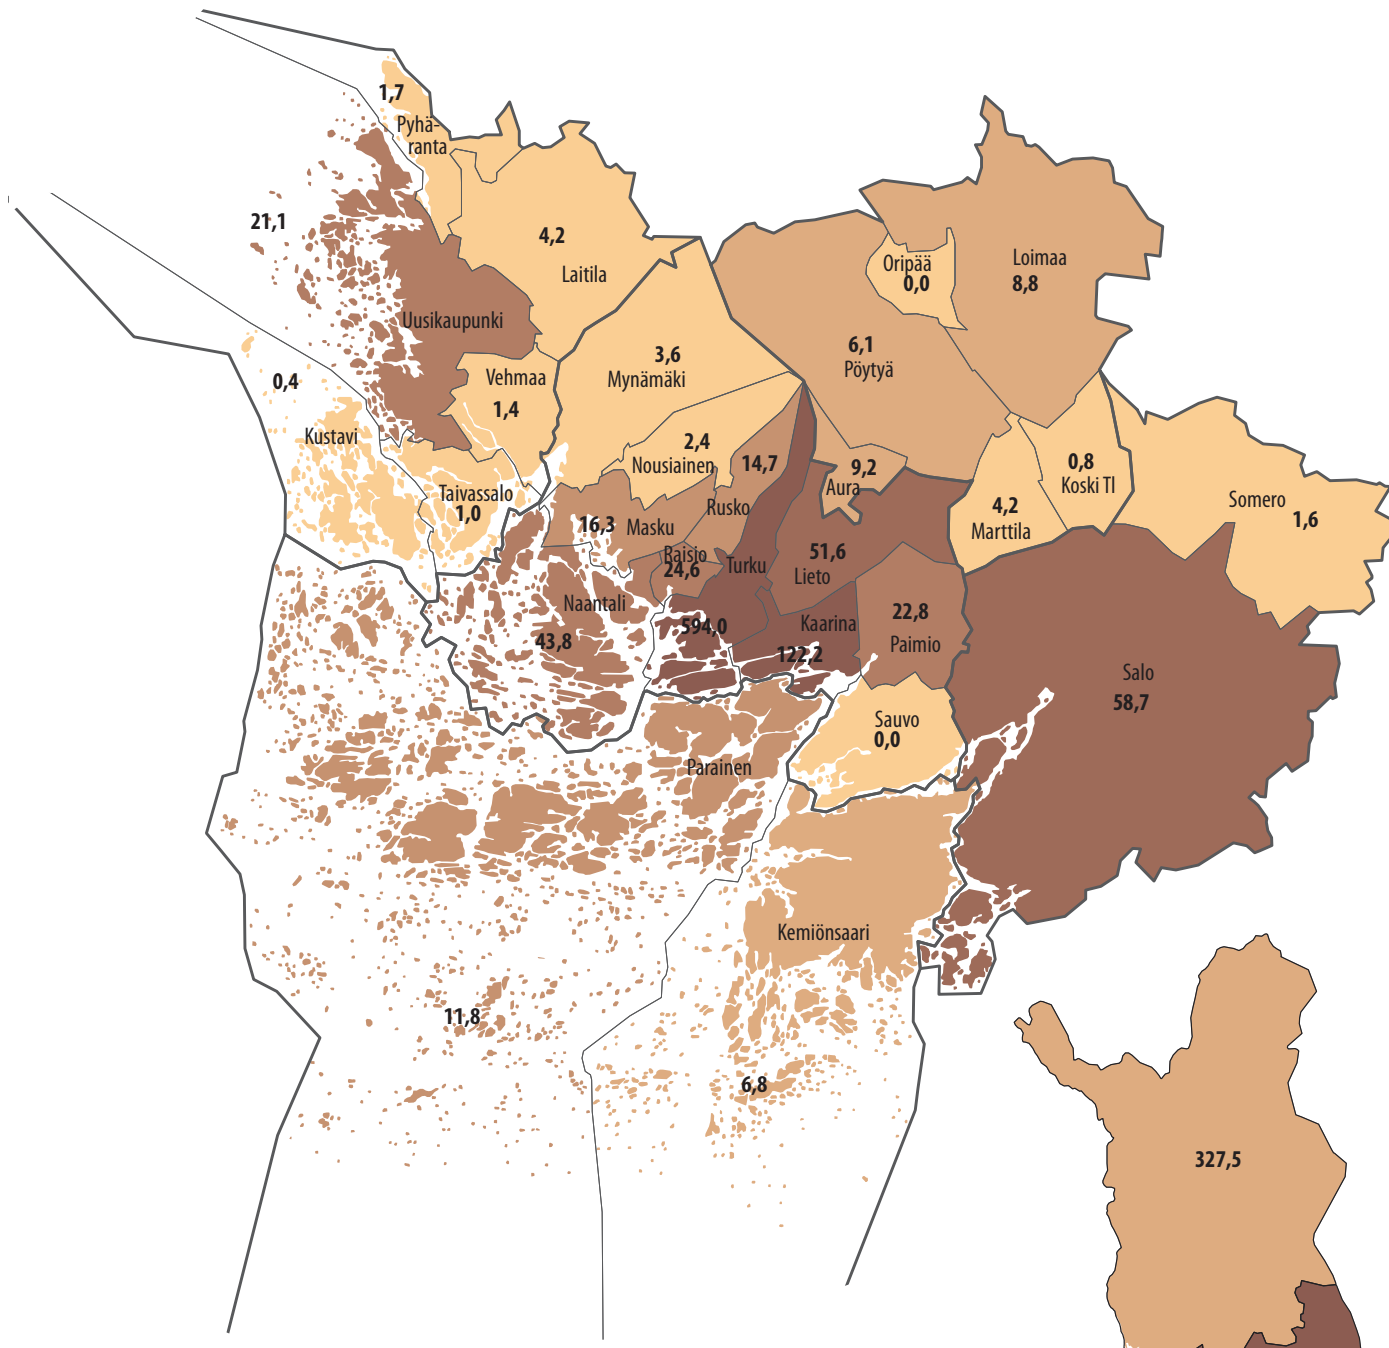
1,7
Pyhäranta
21,1
4,2
Laitila
Oripää
0,0
Loimaa
8,8
Uusikaupunki
6,1
Pöytyä
3,6
Mynämäki
0,4
Vehmaa
1,4
Kustavi
2,4
Nousiainen
14,7
9,2
Aura
0,8
Koski Tl
Somero
1,6
Taivassalo
1,0
Rusko
4,2
Marttila
16,3
Masku
51,6
Lieto
Raisio
24,6
Turku
Naantali
22,8
Paimio
594,0
Kaarina
43,8
122,2
Salo
58,7
Sauvo
0,0
Parainen
Kemiönsaari
11,8
6,8
327,5